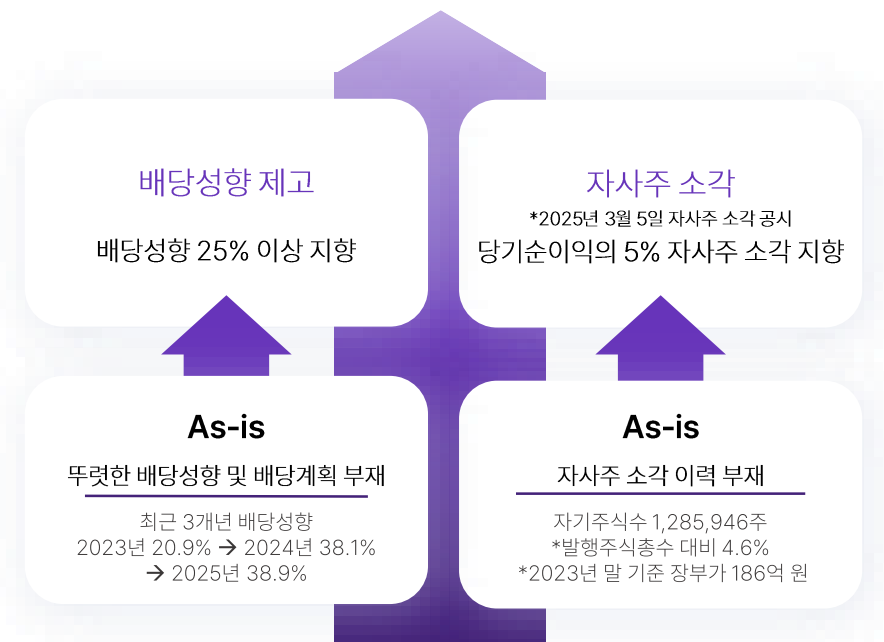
배당성향 제고

배당성향 25% 이상 지향

자사주 소각

*2025년 3월 5일 자사주 소각 공시

당기순이익의 5% 자사주 소각 지향

As-is

뚜렷한 배당성향 및 배당계획 부재

최근 3개년 배당성향
2023년 20.9% → 2024년 38.1%
→ 2025년 38.9%

As-is

자사주 소각 이력 부재

자기주식수 1,285,946주
*발행주식총수 대비 4.6%
*2023년 말 기준 장부가 186억 원